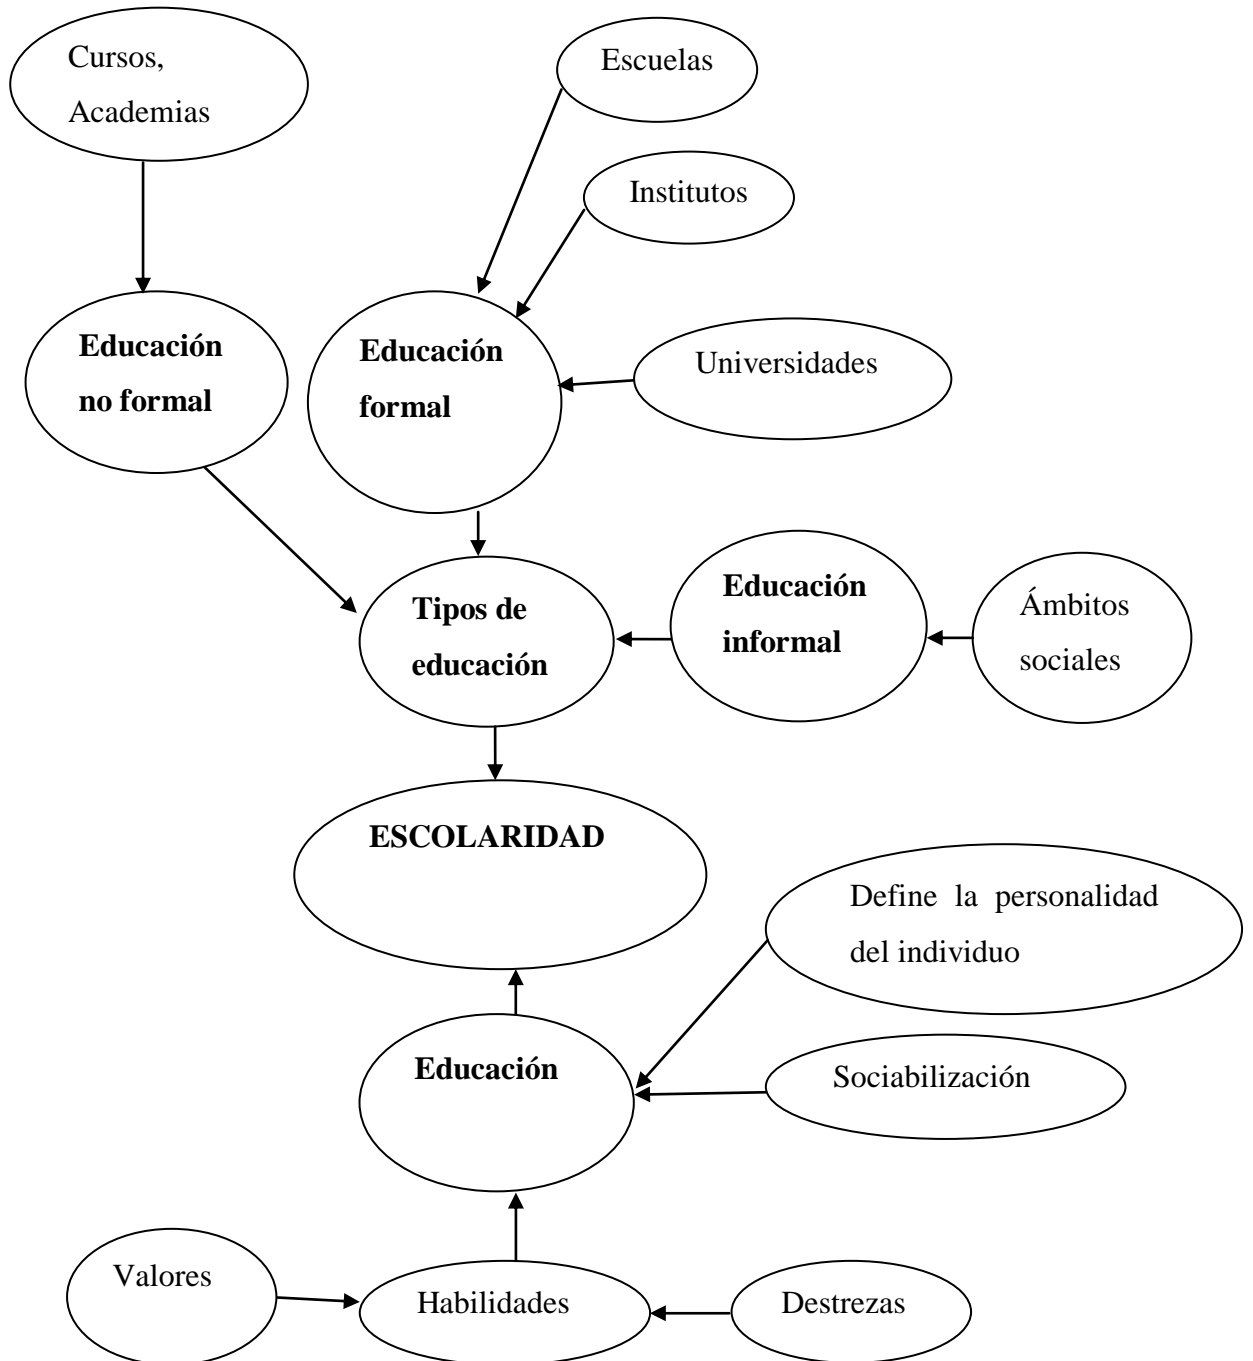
Cursos, Academias

Escuelas

Institutos

Educación no formal

Educación formal

Universidades

Tipos de educación

Educación informal

Ámbitos sociales

ESCOLARIDAD

Define la personalidad del individuo

Educación

Sociabilización

Valores

Habilidades

Destrezas